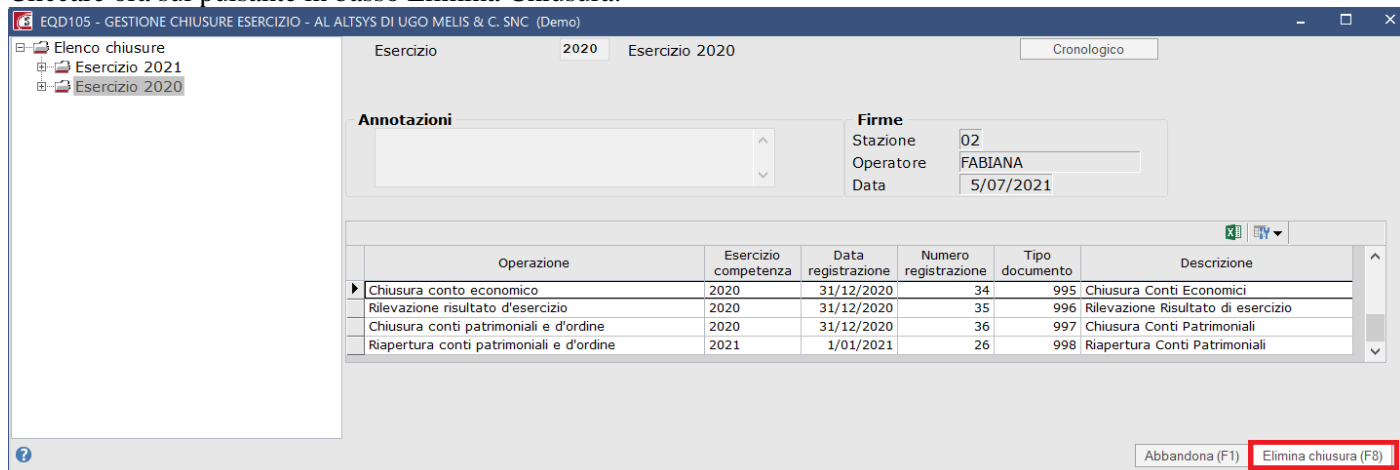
EQD105 - GESTIONE CHIUSURE ESERCIZIO - AL ALTSYS DI UGO MELIS & C. SNC (Demo)

Elenco chiusure
Esercizio 2021
Esercizio 2020

Esercizio 2020 Esercizio 2020

Cronologico

Annotazioni

Firme
Stazione 02
Operatore FABIANA
Data 5/07/2021

| Operazione | Esercizio competenza | Data registrazione | Numero registrazione | Tipo documento | Descrizione |
|---|---|---|---|---|---|
| Chiusura conto economico | 2020 | 31/12/2020 | 34 | 995 | Chiusura Conti Economici |
| Rilevazione risultato d'esercizio | 2020 | 31/12/2020 | 35 | 996 | Rilevazione Risultato di esercizio |
| Chiusura conti patrimoniali e d'ordine | 2020 | 31/12/2020 | 36 | 997 | Chiusura Conti Patrimoniali |
| Riapertura conti patrimoniali e d'ordine | 2021 | 1/01/2021 | 26 | 998 | Riapertura Conti Patrimoniali |

Abbandona (F1) Elimina chiusura (F8)